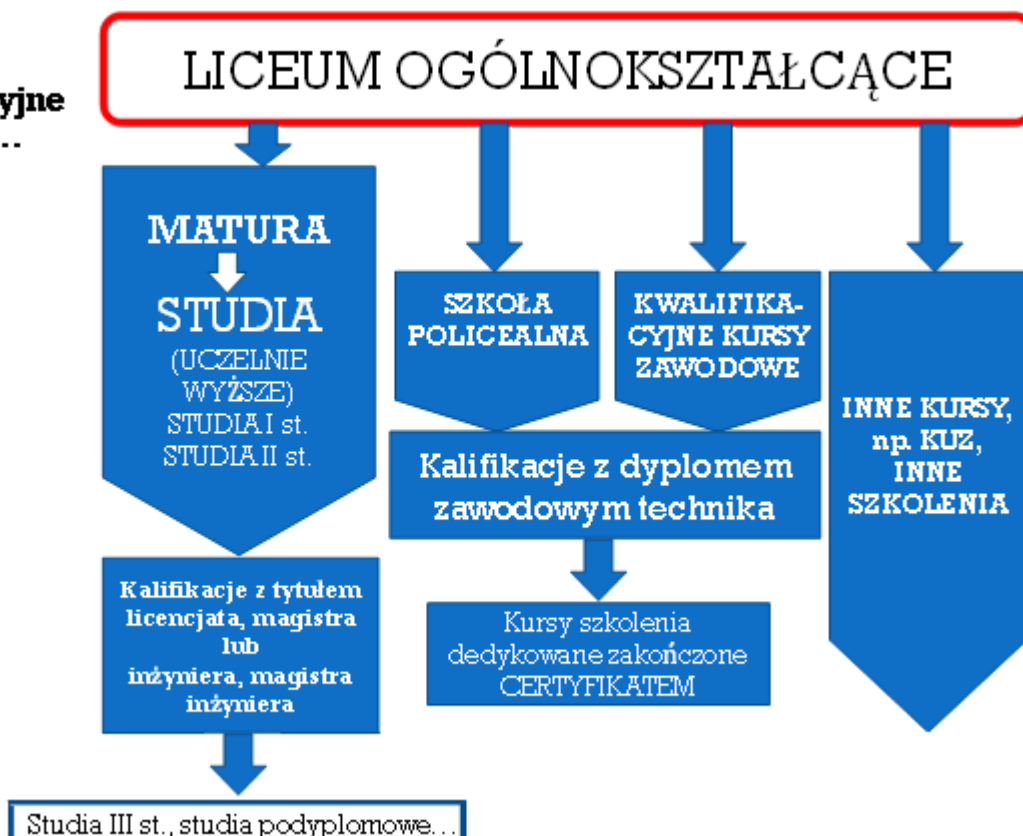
yjne
...

LICEUM OGÓLNOKSZTAŁCĄCE

MATURA
STUDIA
(UCZELNIE WYŻSZE)
STUDIA I st.
STUDIA II st.

Kalifikacje z tytułem licencjata, magistra lub inżyniera, magistra inżyniera

Studia III st., studia podyplomowe...

SZKOŁA POLICEALNA

KWALIFIKA-CYJNE KURSY ZAWODOWE

Kalifikacje z dyplomem zawodowym technika

Kursy szkolenia dedykowane zakończone CERTYFIKATEM

INNE KURSY, np. KUZ, INNE SZKOLENIA